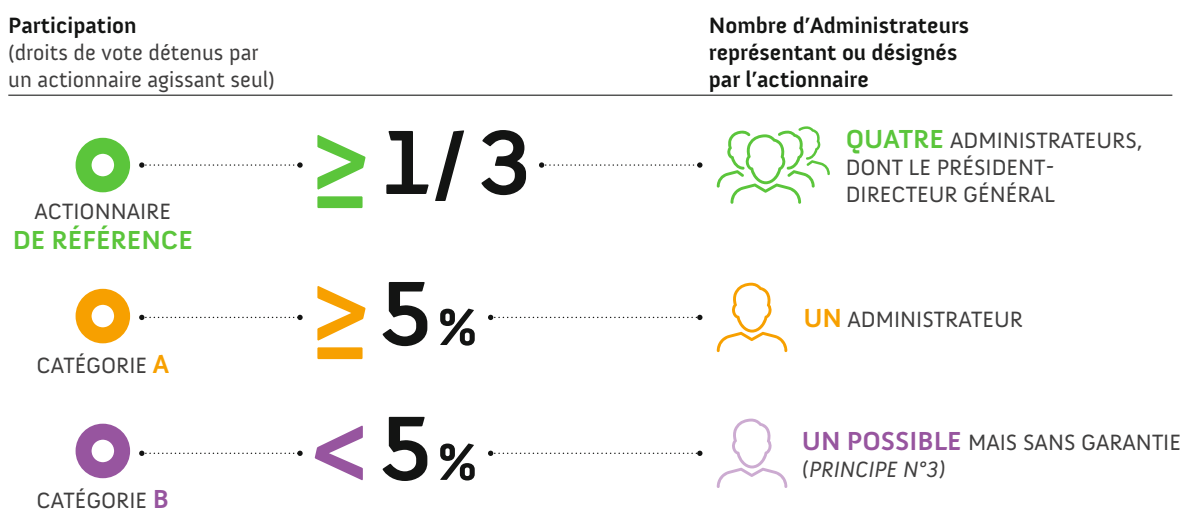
**Participation**
(droits de vote détenus par un actionnaire agissant seul)

**Nombre d'Administrateurs représentant ou désignés par l'actionnaire**

ACTIONNAIRE DE RÉFÉRENCE

$\geq 1/3$

QUATRE ADMINISTRATEURS, DONT LE PRÉSIDENT-DIRECTEUR GÉNÉRAL

CATÉGORIE A

$\geq 5\%$

UN ADMINISTRATEUR

CATÉGORIE B

$< 5\%$

UN POSSIBLE MAIS SANS GARANTIE (*PRINCIPE N°3*)